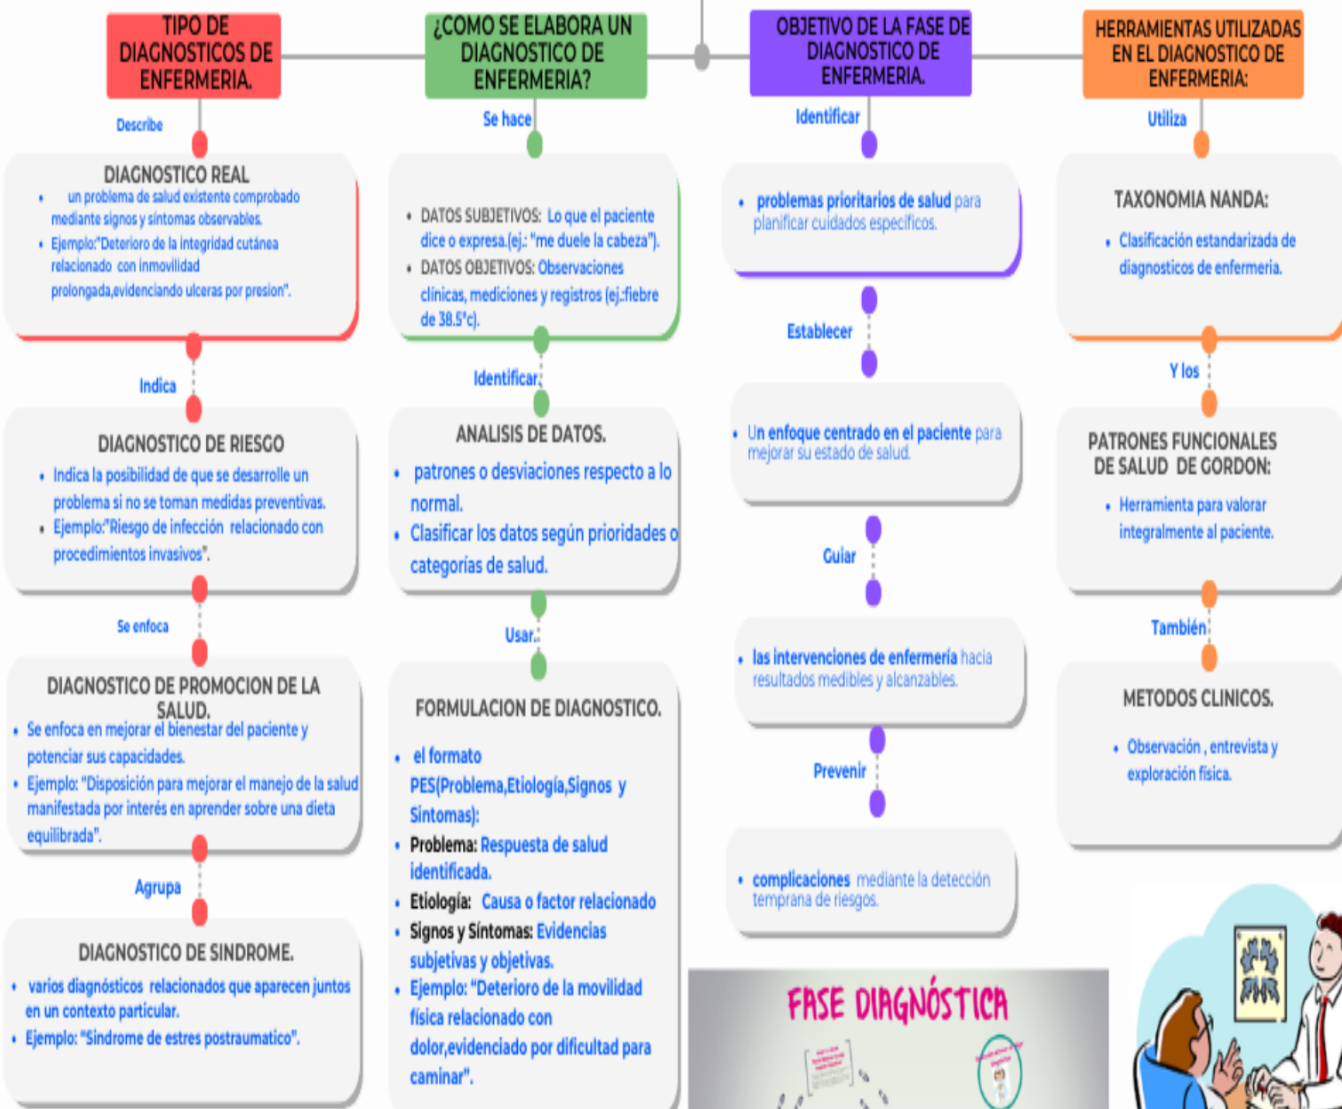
TIPO DE DIAGNOSTICOS DE ENFERMERIA.

Describe

DIAGNOSTICO REAL
• un problema de salud existente comprobado mediante signos y sintomas observables.
• Ejemplo:"Deterioro de la integridad cutánea relacionado con inmovilidad prolongada,evidenciando ulceras por presion".

Indica

DIAGNOSTICO DE RIESGO
• Indica la posibilidad de que se desarrolle un problema si no se toman medidas preventivas.
• Ejemplo:"Riesgo de infección relacionado con procedimientos invasivos".

Se enfoca

DIAGNOSTICO DE PROMOCION DE LA SALUD.
• Se enfoca en mejorar el bienestar del paciente y potenciar sus capacidades.
• Ejemplo: "Disposición para mejorar el manejo de la salud manifestada por interés en aprender sobre una dieta equilibrada".

Agrupa

DIAGNOSTICO DE SINDROME.
• varios diagnósticos relacionados que aparecen juntos en un contexto particular.
• Ejemplo: "Sindrome de estres postraumatico".

¿COMO SE ELABORA UN DIAGNOSTICO DE ENFERMERIA?

Se hace

• DATOS SUBJETIVOS: Lo que el paciente dice o expresa.(ej.: "me duele la cabeza").
• DATOS OBJETIVOS: Observaciones clinicas, mediciones y registros (ej.:fiebre de 38.5°c).

Identificar:

ANALISIS DE DATOS.
• patrones o desviaciones respecto a lo normal.
• Clasificar los datos según prioridades o categorías de salud.

Usar:

FORMULACION DE DIAGNOSTICO.
• el formato PES(Problema,Etiología,Signos y Sintomas):
• Problema: Respuesta de salud identificada.
• Etiología: Causa o factor relacionado
• Signos y Síntomas: Evidencias subjetivas y objetivas.
• Ejemplo: "Deterioro de la movilidad física relacionado con dolor,evidenciado por dificultad para caminar".

OBJETIVO DE LA FASE DE DIAGNOSTICO DE ENFERMERIA.

Identificar

• problemas prioritarios de salud para planificar cuidados específicos.

Establecer

• Un enfoque centrado en el paciente para mejorar su estado de salud.

Guiar

• las intervenciones de enfermería hacia resultados medibles y alcanzables.

Prevenir

• complicaciones mediante la detección temprana de riesgos.

FASE DIAGNÓSTICA

HERRAMIENTAS UTILIZADAS EN EL DIAGNOSTICO DE ENFERMERIA:

Utiliza

TAXONOMIA NANDA:
• Clasificación estandarizada de diagnosticos de enfermería.

Y los

PATRONES FUNCIONALES DE SALUD DE GORDON:
• Herramienta para valorar integralmente al paciente.

También

METODOS CLINICOS.
• Observación , entrevista y exploración física.